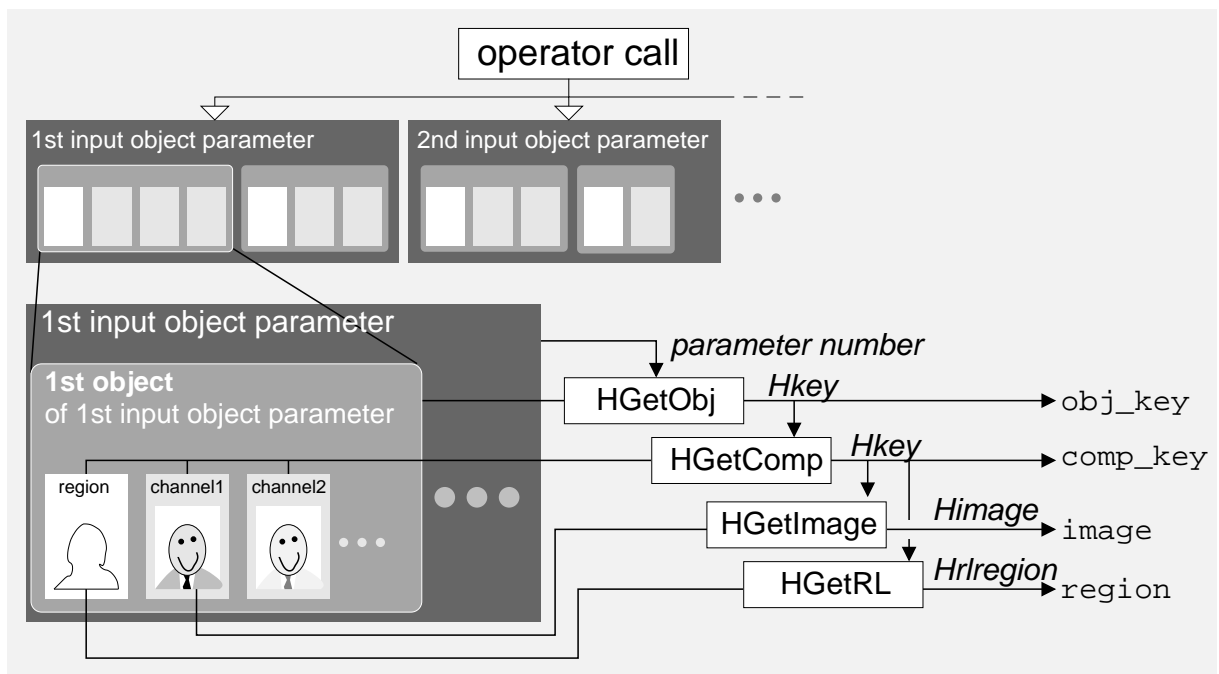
operator call

1st input object parameter

2nd input object parameter

1st input object parameter

parameter number

1st object
of 1st input object parameter

HGetObj

Hkey

obj_key

HGetComp

Hkey

comp_key

region

channel1

channel2

HGetImage

Himage

image

HGetRL

Hrlregion

region